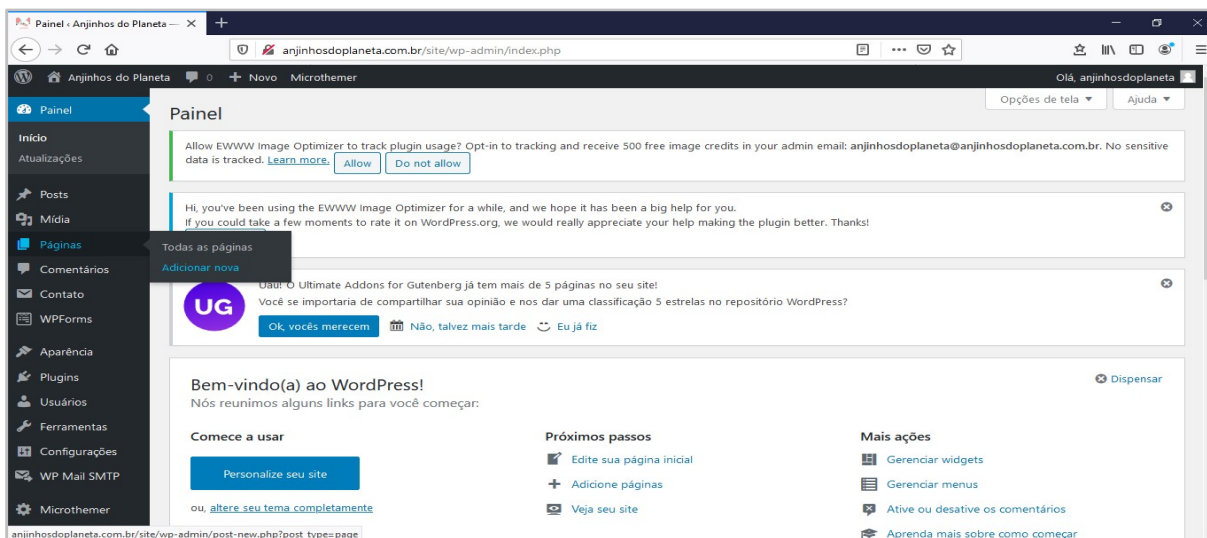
Painel ‹ Anjinhos do Planeta — ×
+
anjinhosdoplaneta.com.br/site/wp-admin/index.php
Anjinhos do Planeta 0 + Novo Microthemer
Olá, anjinhosdoplaneta
Painel
Início
Atualizações
Posts
Mídia
Páginas
Todas as páginas
Adicionar nova
Comentários
Contato
WPForms
Aparência
Plugins
Usuários
Ferramentas
Configurações
WP Mail SMTP
Microthemer
Opções de tela ▼
Ajuda ▼
Painel

Allow EWWW Image Optimizer to track plugin usage? Opt-in to tracking and receive 500 free image credits in your admin email: anjinhosdoplaneta@anjinhosdoplaneta.com.br. No sensitive data is tracked. Learn more. Allow Do not allow

Hi, you've been using the EWWW Image Optimizer for a while, and we hope it has been a big help for you.
If you could take a few moments to rate it on WordPress.org, we would really appreciate your help making the plugin better. Thanks!

UG
Uau! O Ultimate Addons for Gutenberg já tem mais de 5 páginas no seu site!
Você se importaria de compartilhar sua opinião e nos dar uma classificação 5 estrelas no repositório WordPress?
Ok, vocês merecem Não, talvez mais tarde Eu já fiz

Bem-vindo(a) ao WordPress!
Nós reunimos alguns links para você começar:
Dispensar

Comece a usar
Personalize seu site
ou, altere seu tema completamente

Próximos passos
Edite sua página inicial
Adicione páginas
Veja seu site

Mais ações
Gerenciar widgets
Gerenciar menus
Ative ou desative os comentários
Aprenda mais sobre como começar

anjinhosdoplaneta.com.br/site/wp-admin/post-new.php?post_type=page